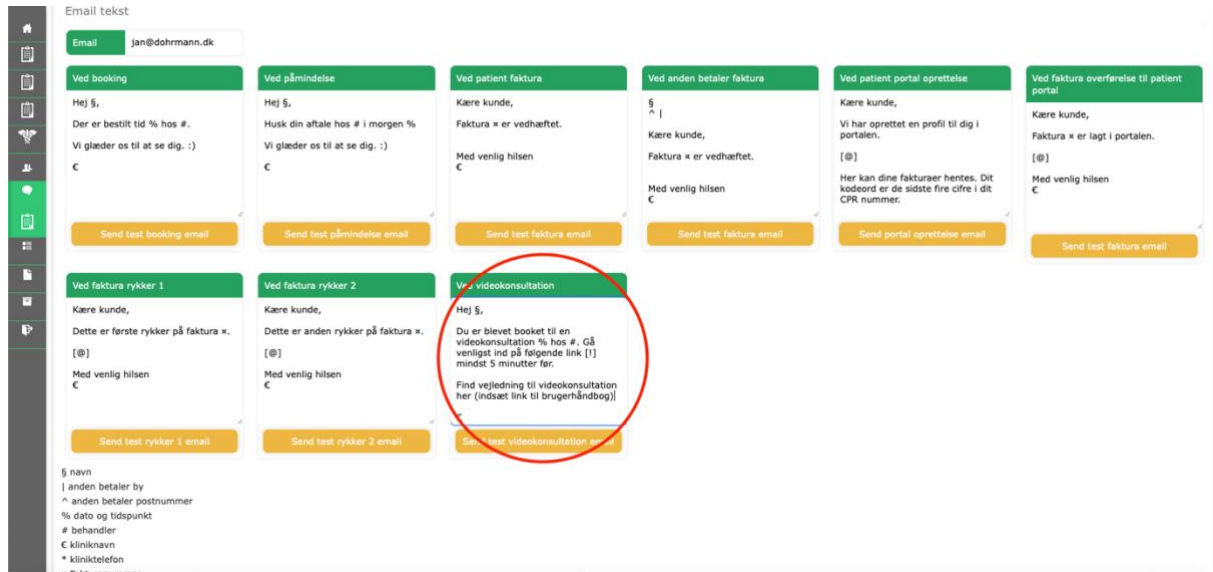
Email tekst

Email jan@dohrmann.dk

Ved booking

Hej §,

Der er bestilt tid % hos #.

Vi glæder os til at se dig. :)

€

Send test booking email

Ved påmindelse

Hej §,

Husk din aftale hos # i morgen %

Vi glæder os til at se dig. :)

€

Send test påmindelse email

Ved patient faktura

Kære kunde,

Faktura ¤ er vedhæftet.

Med venlig hilsen
€

Send test faktura email

Ved anden betaler faktura

§
^ |

Kære kunde,

Faktura ¤ er vedhæftet.

Med venlig hilsen
€

Send test faktura email

Ved patient portal oprettelse

Kære kunde,

Vi har oprettet en profil til dig i portalen.

[@]

Her kan dine fakturaer hentes. Dit kodeord er de sidste fire cifre i dit CPR nummer.

Send portal oprettelse email

Ved faktura overførelse til patient portal

Kære kunde,

Faktura ¤ er lagt i portalen.

[@]

Med venlig hilsen
€

Send test faktura email

Ved faktura rykker 1

Kære kunde,

Dette er første rykker på faktura ¤.

[@]

Med venlig hilsen
€

Send test rykker 1 email

Ved faktura rykker 2

Kære kunde,

Dette er anden rykker på faktura ¤.

[@]

Med venlig hilsen
€

Send test rykker 2 email

Ved videokonsultation

Hej §,

Du er blevet booket til en videokonsultation % hos #. Gå venligst ind på følgende link [!] mindst 5 minutter før.

Find vejledning til videokonsultation her (indsæt link til brugerhåndbog)

€

Send test videokonsultation email

§ navn
| anden betaler by
^ anden betaler postnummer
% dato og tidspunkt
# behandler
€ kliniknavn
* kliniktelefon
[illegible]